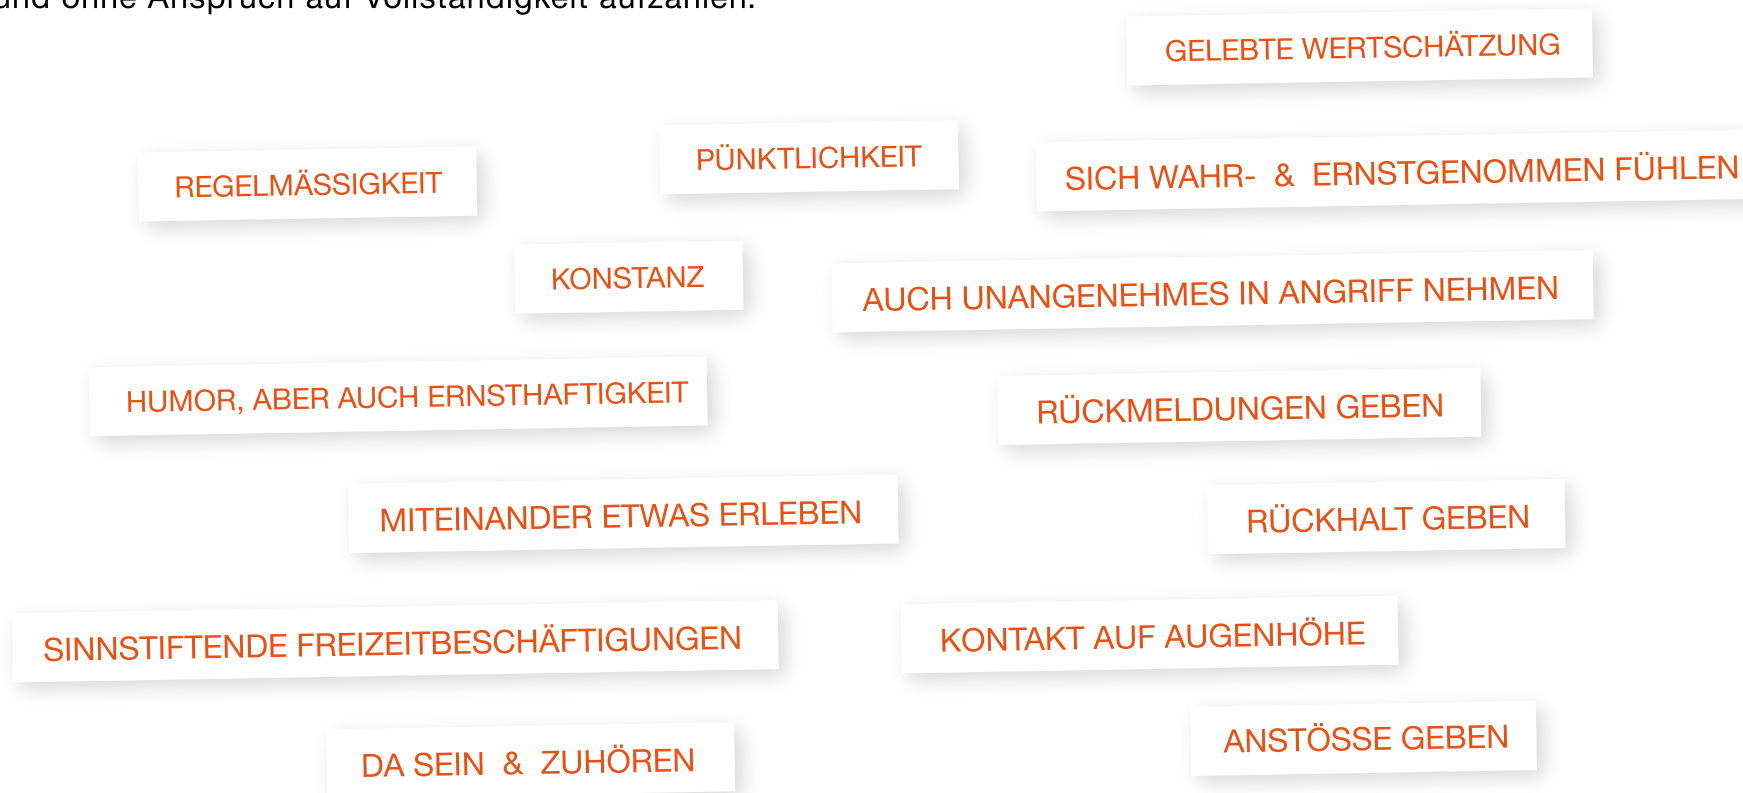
und ohne Anspruch auf Vollständigkeit aufzählen:

GELEBTE WERTSCHÄTZUNG

REGELMÄSSIGKEIT

PÜNKTLICHKEIT

SICH WAHR- & ERNSTGENOMMEN FÜHLEN

KONSTANZ

AUCH UNANGENEHMES IN ANGRIFF NEHMEN

HUMOR, ABER AUCH ERNSTHAFTIGKEIT

RÜCKMELDUNGEN GEBEN

MITEINANDER ETWAS ERLEBEN

RÜCKHALT GEBEN

SINNSTIFTENDE FREIZEITBESCHÄFTIGUNGEN

KONTAKT AUF AUGENHÖHE

DA SEIN & ZUHÖREN

ANSTÖSSE GEBEN